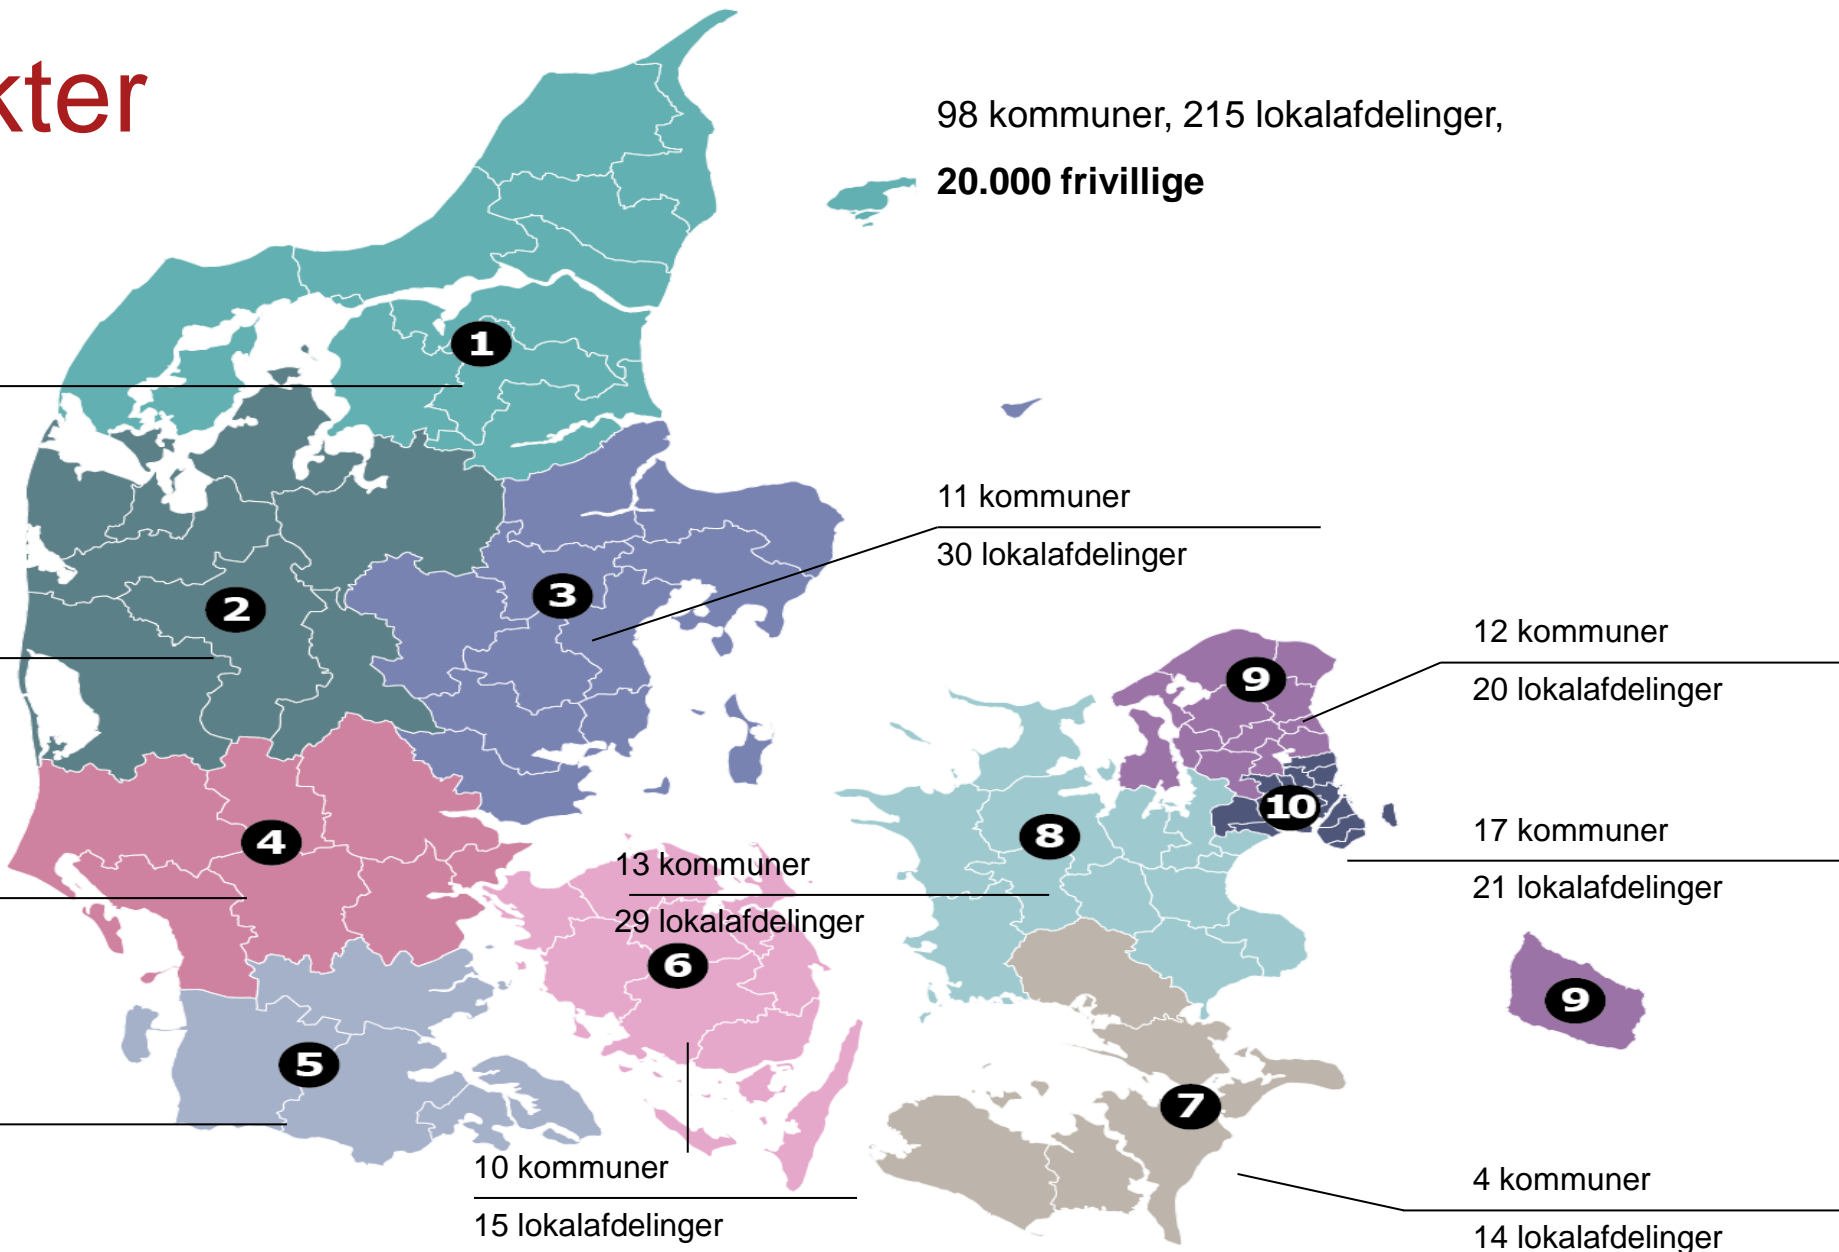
kter

98 kommuner, 215 lokalafdelinger,

**20.000 frivillige**

1

2

3

11 kommuner

30 lokalafdelinger

12 kommuner

20 lokalafdelinger

9

10

17 kommuner

21 lokalafdelinger

8

4

13 kommuner

29 lokalafdelinger

6

9

5

7

10 kommuner

15 lokalafdelinger

4 kommuner

14 lokalafdelinger